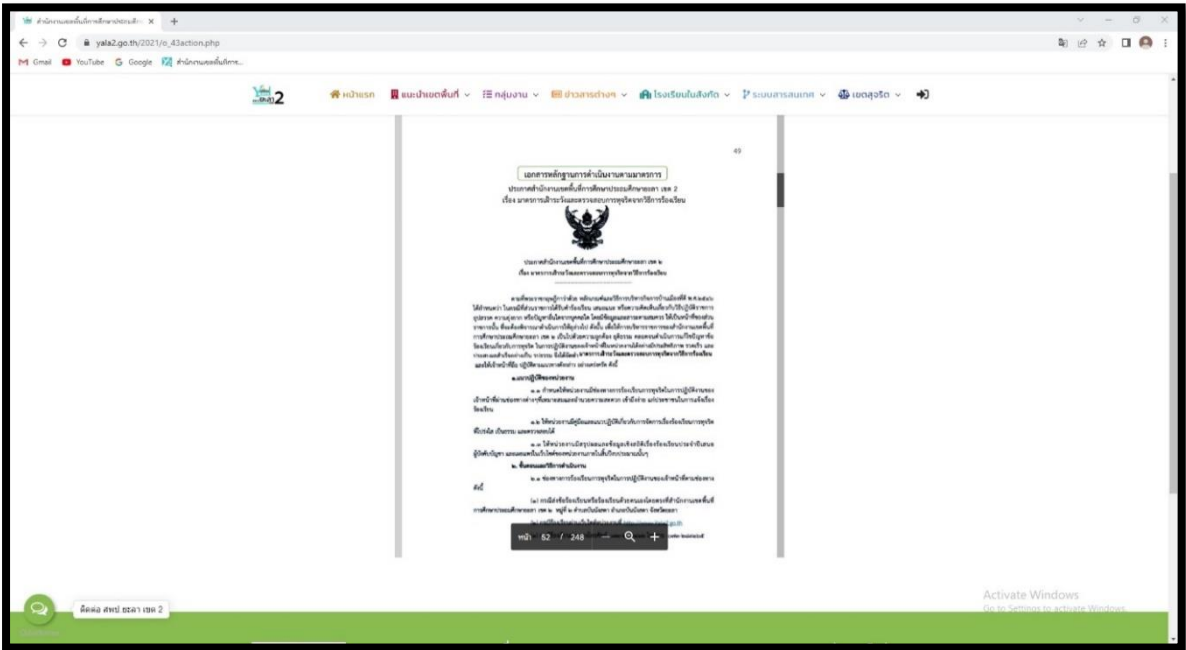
สำนักงานเขตพื้นที่การศึกษาประถมศึกษา ×

yala2.go.th/2021/o_43action.php

Gmail YouTube Google สำนักงานเขตพื้นที่การ...

หน้าแรก แนะนำเขตพื้นที่ กลุ่มงาน ข่าวสารต่างๆ โรงเรียนในสังกัด ระบบสารสนเทศ เขตสุจริต

49

เอกสารหลักฐานการดำเนินงานตามมาตรการ

ประกาศสำนักงานเขตพื้นที่การศึกษาประถมศึกษายะลา เขต 2

เรื่อง มาตรการเฝ้าระวังและตรวจสอบการทุจริตจากวิธีการร้องเรียน

ประกาศสำนักงานเขตพื้นที่การศึกษาประถมศึกษายะลา เขต ๒

เรื่อง มาตรการเฝ้าระวังและตรวจสอบการทุจริตจากวิธีการร้องเรียน

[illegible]

๑.แนวปฏิบัติของหน่วยงาน

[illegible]

๒. ขั้นตอนและวิธีการดำเนินงาน

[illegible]

หน้า 52 / 248

Activate Windows
Go to Settings to activate Windows.

ติดต่อ สพป.ยะลา เขต 2